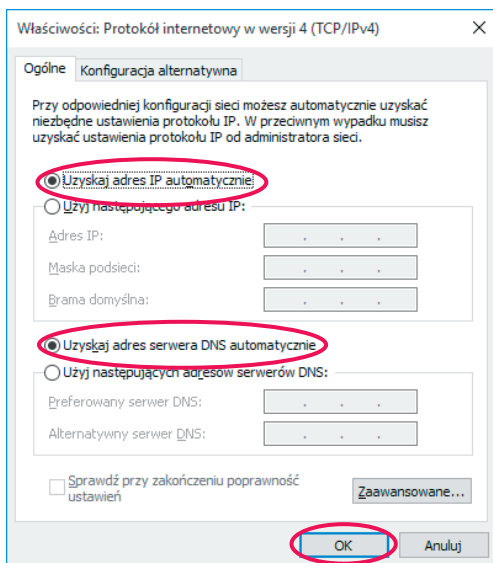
Właściwości: Protokół internetowy w wersji 4 (TCP/IPv4)

×

Ogólne | Konfiguracja alternatywna

Przy odpowiedniej konfiguracji sieci możesz automatycznie uzyskać niezbędne ustawienia protokołu IP. W przeciwnym wypadku musisz uzyskać ustawienia protokołu IP od administratora sieci.

Uzyskaj adres IP automatycznie

Użyj następującego adresu IP:

Adres IP:

Maska podsieci:

Brama domyślna:

Uzyskaj adres serwera DNS automatycznie

Użyj następujących adresów serwerów DNS:

Preferowany serwer DNS:

Alternatywny serwer DNS:

Sprawdź przy zakończeniu poprawność ustawień

Zaawansowane...

OK

Anuluj